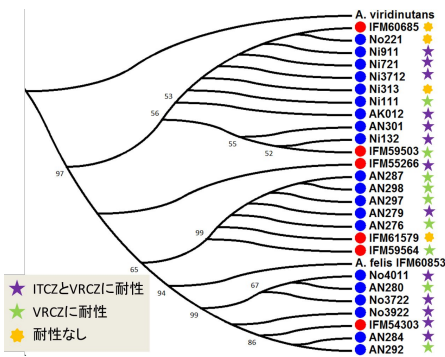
A. viridinutans
IFM60685
No221
Ni911
Ni721
Ni3712
Ni313
Ni111
AK012
AN301
Ni132
IFM59503
IFM55266
AN287
AN298
AN297
AN279
AN276
IFM61579
IFM59564
A. felis IFM60853
No4011
AN280
No3722
No3922
IFM54303
AN284
AN292

53
56
55
52
97
99
65
94
67
99
86

ITCZとVRCZに耐性
VRCZに耐性
耐性なし